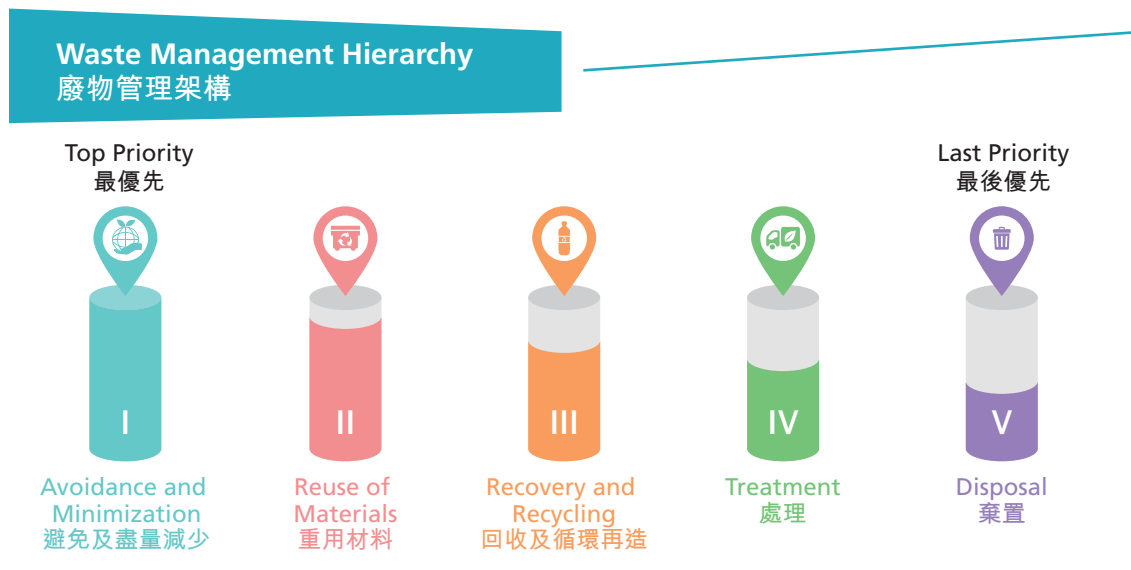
Waste Management Hierarchy
廢物管理架構

Top Priority
最優先

Last Priority
最後優先

I
Avoidance and Minimization
避免及盡量減少

II
Reuse of Materials
重用材料

III
Recovery and Recycling
回收及循環再造

IV
Treatment
處理

V
Disposal
棄置